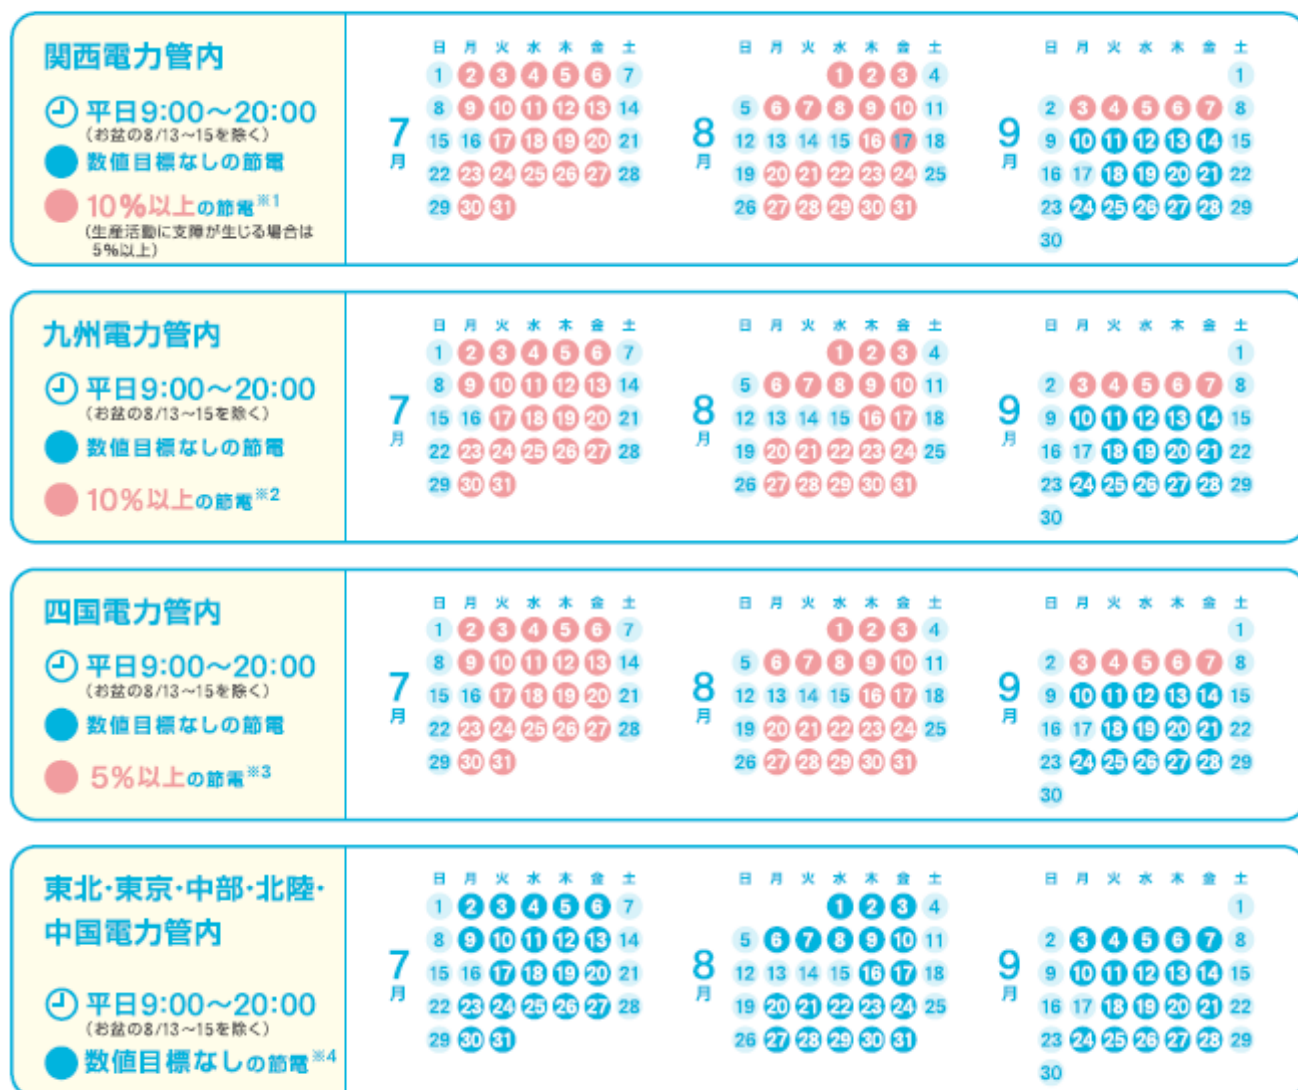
関西電力管内

平日9:00～20:00
(お盆の8/13～15を除く)
数値目標なしの節電
10%以上の節電※1
(生産活動に支障が生じる場合は5%以上)

7月
| 日 | 月 | 火 | 水 | 木 | 金 | 土 |
|---|---|---|---|---|---|---|
| 1 | 2 | 3 | 4 | 5 | 6 | 7 |
| 8 | 9 | 10 | 11 | 12 | 13 | 14 |
| 15 | 16 | 17 | 18 | 19 | 20 | 21 |
| 22 | 23 | 24 | 25 | 26 | 27 | 28 |
| 29 | 30 | 31 | | | | |

8月
| 日 | 月 | 火 | 水 | 木 | 金 | 土 |
|---|---|---|---|---|---|---|
| | | | 1 | 2 | 3 | 4 |
| 5 | 6 | 7 | 8 | 9 | 10 | 11 |
| 12 | 13 | 14 | 15 | 16 | 17 | 18 |
| 19 | 20 | 21 | 22 | 23 | 24 | 25 |
| 26 | 27 | 28 | 29 | 30 | 31 | |

9月
| 日 | 月 | 火 | 水 | 木 | 金 | 土 |
|---|---|---|---|---|---|---|
| | | | | | | 1 |
| 2 | 3 | 4 | 5 | 6 | 7 | 8 |
| 9 | 10 | 11 | 12 | 13 | 14 | 15 |
| 16 | 17 | 18 | 19 | 20 | 21 | 22 |
| 23 | 24 | 25 | 26 | 27 | 28 | 29 |
| 30 | | | | | | |

九州電力管内

平日9:00～20:00
(お盆の8/13～15を除く)
数値目標なしの節電
10%以上の節電※2

7月
| 日 | 月 | 火 | 水 | 木 | 金 | 土 |
|---|---|---|---|---|---|---|
| 1 | 2 | 3 | 4 | 5 | 6 | 7 |
| 8 | 9 | 10 | 11 | 12 | 13 | 14 |
| 15 | 16 | 17 | 18 | 19 | 20 | 21 |
| 22 | 23 | 24 | 25 | 26 | 27 | 28 |
| 29 | 30 | 31 | | | | |

8月
| 日 | 月 | 火 | 水 | 木 | 金 | 土 |
|---|---|---|---|---|---|---|
| | | | 1 | 2 | 3 | 4 |
| 5 | 6 | 7 | 8 | 9 | 10 | 11 |
| 12 | 13 | 14 | 15 | 16 | 17 | 18 |
| 19 | 20 | 21 | 22 | 23 | 24 | 25 |
| 26 | 27 | 28 | 29 | 30 | 31 | |

9月
| 日 | 月 | 火 | 水 | 木 | 金 | 土 |
|---|---|---|---|---|---|---|
| | | | | | | 1 |
| 2 | 3 | 4 | 5 | 6 | 7 | 8 |
| 9 | 10 | 11 | 12 | 13 | 14 | 15 |
| 16 | 17 | 18 | 19 | 20 | 21 | 22 |
| 23 | 24 | 25 | 26 | 27 | 28 | 29 |
| 30 | | | | | | |

四国電力管内

平日9:00～20:00
(お盆の8/13～15を除く)
数値目標なしの節電
5%以上の節電※3

7月
| 日 | 月 | 火 | 水 | 木 | 金 | 土 |
|---|---|---|---|---|---|---|
| 1 | 2 | 3 | 4 | 5 | 6 | 7 |
| 8 | 9 | 10 | 11 | 12 | 13 | 14 |
| 15 | 16 | 17 | 18 | 19 | 20 | 21 |
| 22 | 23 | 24 | 25 | 26 | 27 | 28 |
| 29 | 30 | 31 | | | | |

8月
| 日 | 月 | 火 | 水 | 木 | 金 | 土 |
|---|---|---|---|---|---|---|
| | | | 1 | 2 | 3 | 4 |
| 5 | 6 | 7 | 8 | 9 | 10 | 11 |
| 12 | 13 | 14 | 15 | 16 | 17 | 18 |
| 19 | 20 | 21 | 22 | 23 | 24 | 25 |
| 26 | 27 | 28 | 29 | 30 | 31 | |

9月
| 日 | 月 | 火 | 水 | 木 | 金 | 土 |
|---|---|---|---|---|---|---|
| | | | | | | 1 |
| 2 | 3 | 4 | 5 | 6 | 7 | 8 |
| 9 | 10 | 11 | 12 | 13 | 14 | 15 |
| 16 | 17 | 18 | 19 | 20 | 21 | 22 |
| 23 | 24 | 25 | 26 | 27 | 28 | 29 |
| 30 | | | | | | |

東北·東京·中部·北陸·中国電力管内

平日9:00～20:00
(お盆の8/13～15を除く)
数値目標なしの節電※4

7月
| 日 | 月 | 火 | 水 | 木 | 金 | 土 |
|---|---|---|---|---|---|---|
| 1 | 2 | 3 | 4 | 5 | 6 | 7 |
| 8 | 9 | 10 | 11 | 12 | 13 | 14 |
| 15 | 16 | 17 | 18 | 19 | 20 | 21 |
| 22 | 23 | 24 | 25 | 26 | 27 | 28 |
| 29 | 30 | 31 | | | | |

8月
| 日 | 月 | 火 | 水 | 木 | 金 | 土 |
|---|---|---|---|---|---|---|
| | | | 1 | 2 | 3 | 4 |
| 5 | 6 | 7 | 8 | 9 | 10 | 11 |
| 12 | 13 | 14 | 15 | 16 | 17 | 18 |
| 19 | 20 | 21 | 22 | 23 | 24 | 25 |
| 26 | 27 | 28 | 29 | 30 | 31 | |

9月
| 日 | 月 | 火 | 水 | 木 | 金 | 土 |
|---|---|---|---|---|---|---|
| | | | | | | 1 |
| 2 | 3 | 4 | 5 | 6 | 7 | 8 |
| 9 | 10 | 11 | 12 | 13 | 14 | 15 |
| 16 | 17 | 18 | 19 | 20 | 21 | 22 |
| 23 | 24 | 25 | 26 | 27 | 28 | 29 |
| 30 | | | | | | |